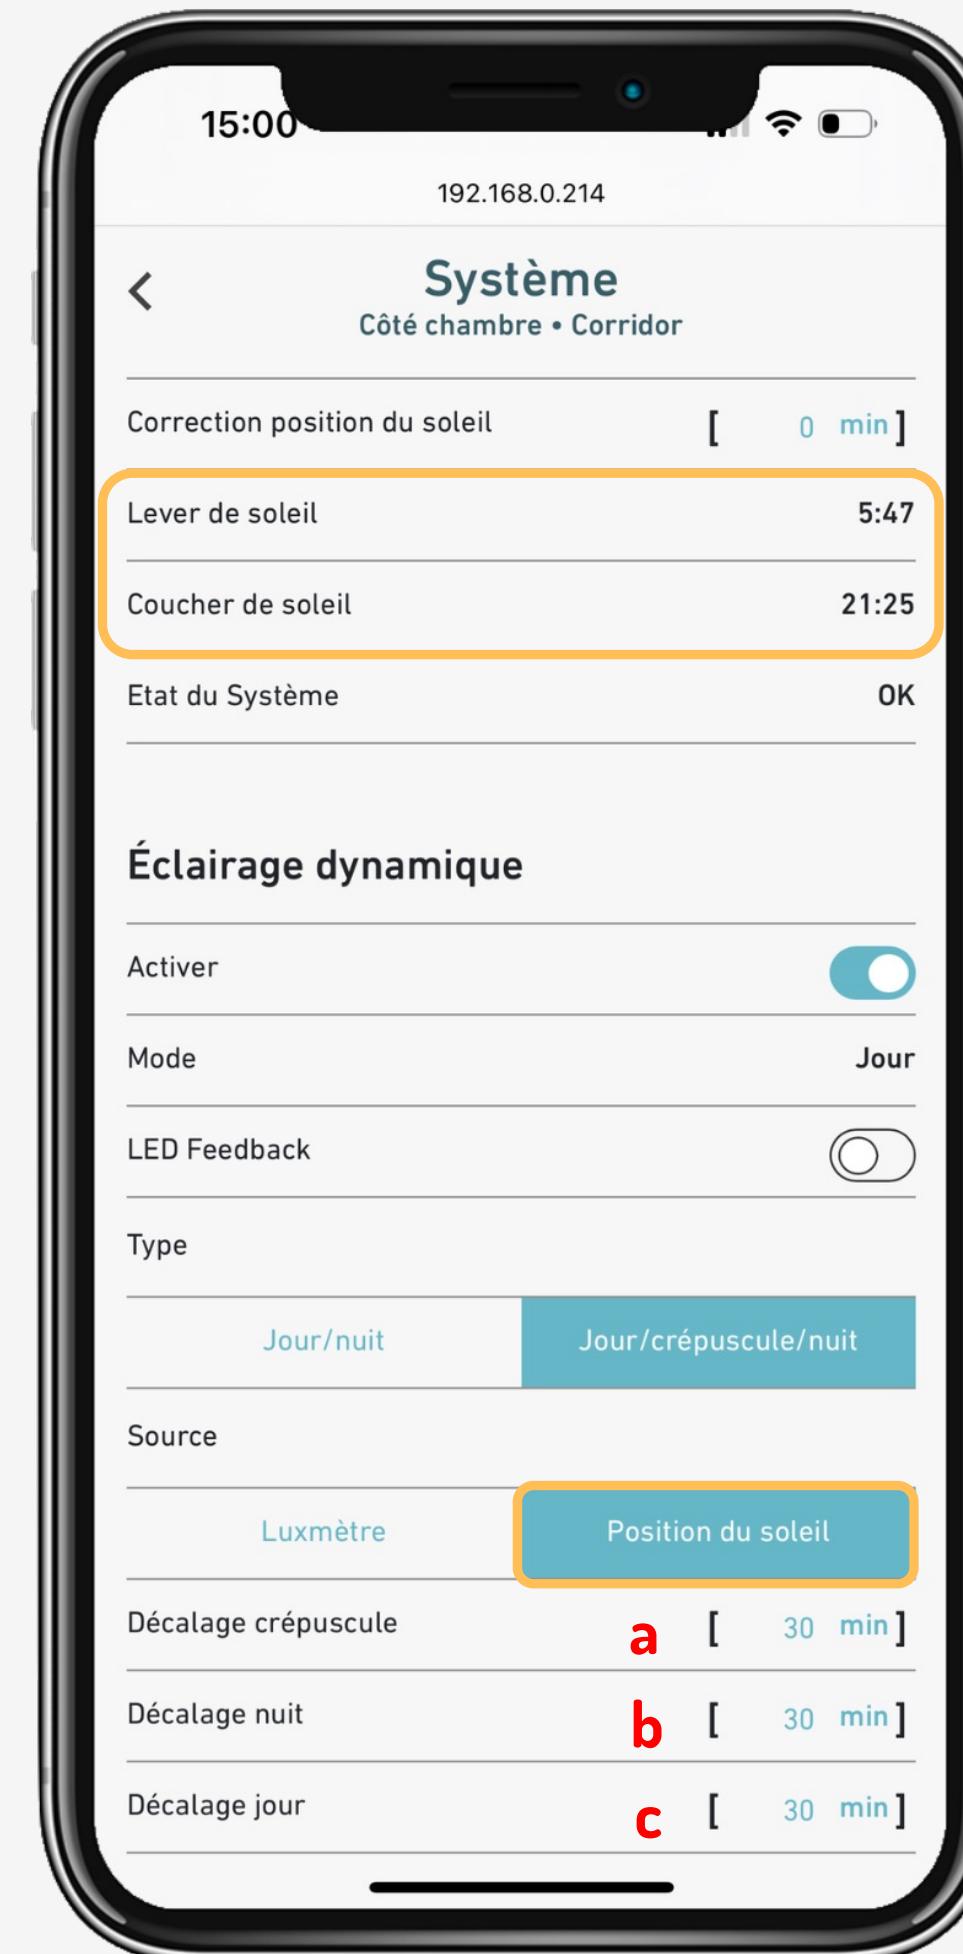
15:00

192.168.0.214

<

Système
Côté chambre • Corridor

Correction position du soleil [ 0 min ]

Lever de soleil 5:47

Coucher de soleil 21:25

Etat du Système OK

Éclairage dynamique

Activer

Mode Jour

LED Feedback

Type

| Jour/nuit | Jour/crépuscule/nuit |
|---|---|

Source

| Luxmètre | Position du soleil |
|---|---|

Décalage crépuscule a [ 30 min ]

Décalage nuit b [ 30 min ]

Décalage jour c [ 30 min ]